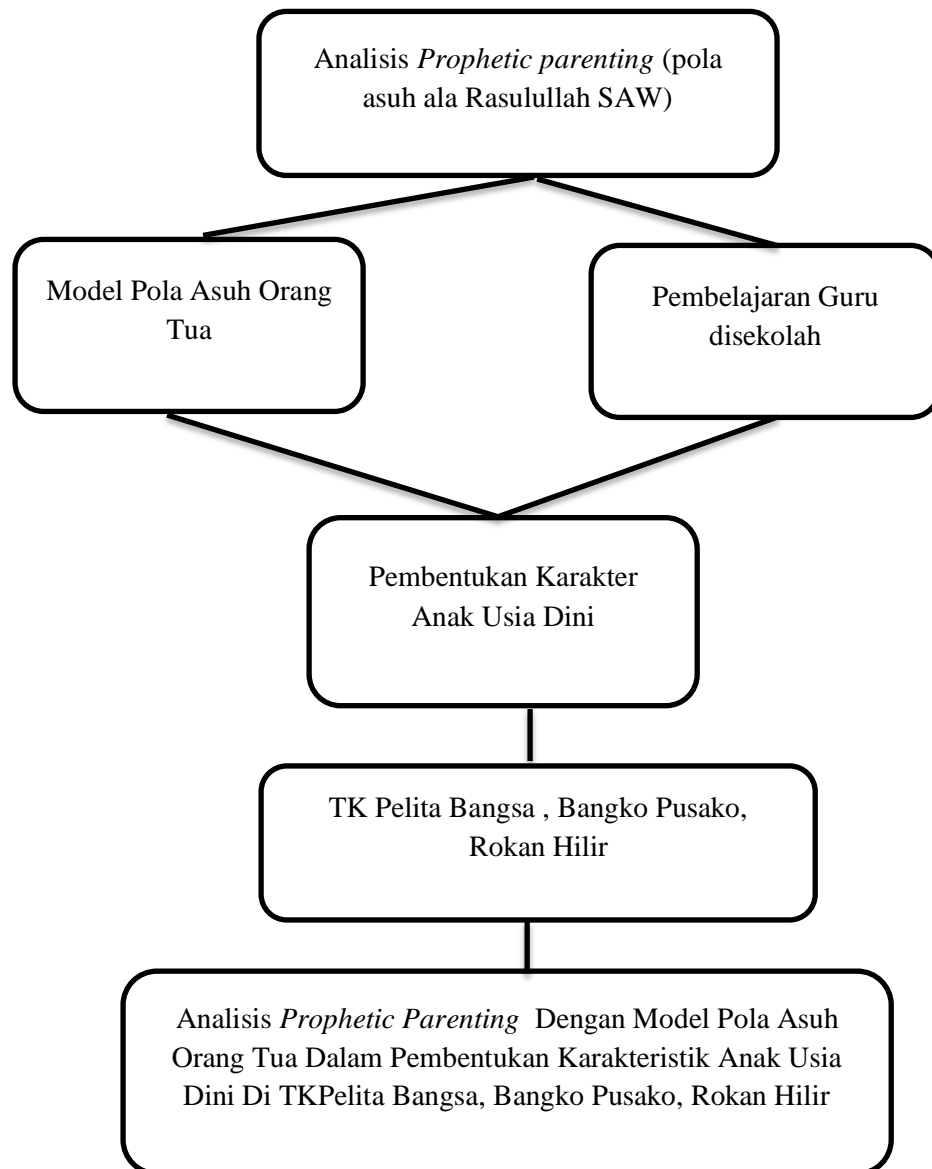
Analisis Prophetic parenting (pola asuh ala Rasulullah SAW)

Model Pola Asuh Orang Tua

Pembelajaran Guru disekolah

Pembentukan Karakter Anak Usia Dini

TK Pelita Bangsa , Bangko Pusako, Rokan Hilir

Analisis Prophetic Parenting Dengan Model Pola Asuh Orang Tua Dalam Pembentukan Karakteristik Anak Usia Dini Di TKPelita Bangsa, Bangko Pusako, Rokan Hilir